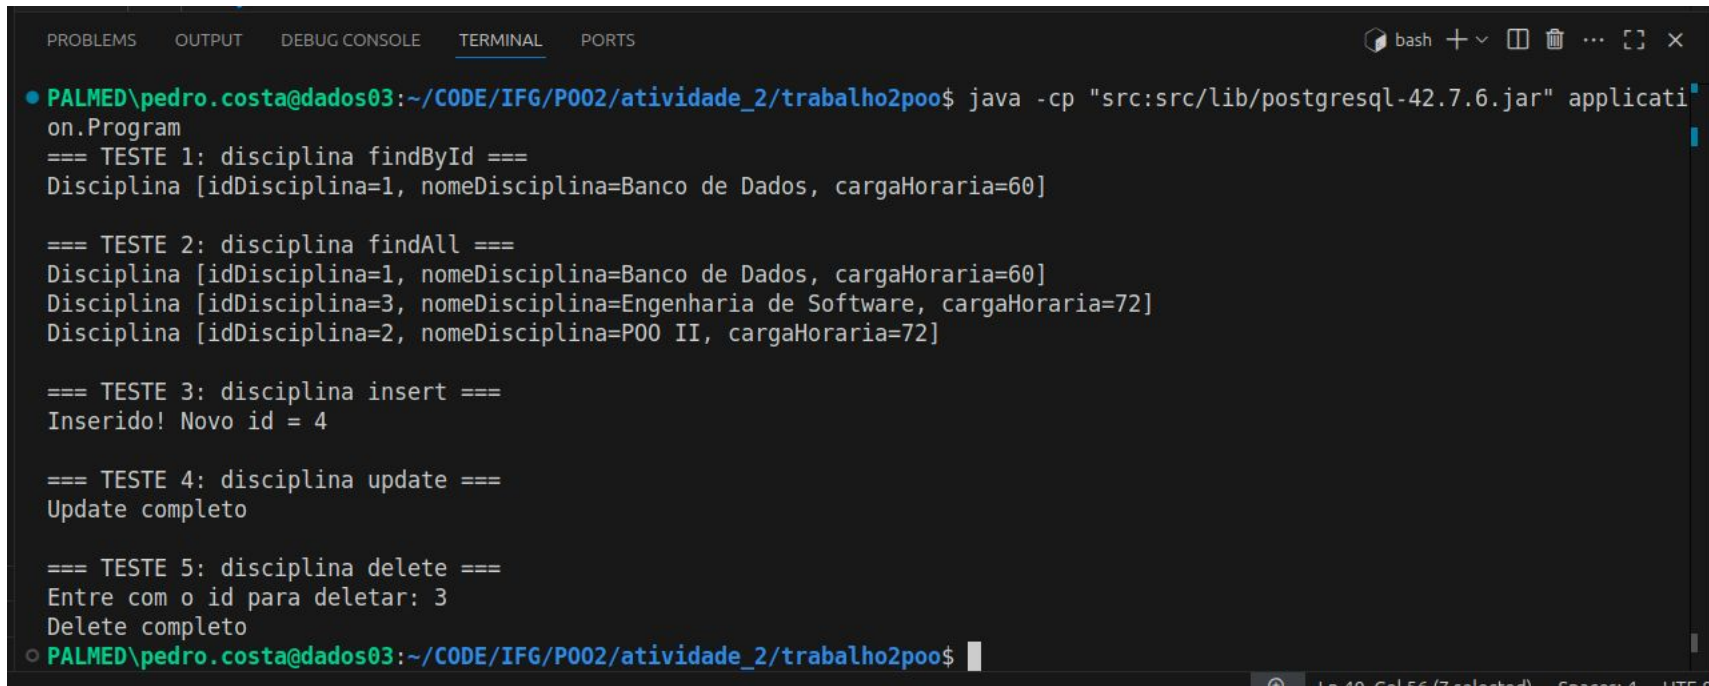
PROBLEMS OUTPUT DEBUG CONSOLE TERMINAL PORTS

bash + ⌄ ⋯ ✕

PALMED\pedro.costa@dados03:~/CODE/IFG/POO2/atividade_2/trabalho2poo$ java -cp "src:src/lib/postgresql-42.7.6.jar" application.Program
=== TESTE 1: disciplina findById ===
Disciplina [idDisciplina=1, nomeDisciplina=Banco de Dados, cargaHoraria=60]

=== TESTE 2: disciplina findAll ===
Disciplina [idDisciplina=1, nomeDisciplina=Banco de Dados, cargaHoraria=60]
Disciplina [idDisciplina=3, nomeDisciplina=Engenharia de Software, cargaHoraria=72]
Disciplina [idDisciplina=2, nomeDisciplina=POO II, cargaHoraria=72]

=== TESTE 3: disciplina insert ===
Inserido! Novo id = 4

=== TESTE 4: disciplina update ===
Update completo

=== TESTE 5: disciplina delete ===
Entre com o id para deletar: 3
Delete completo
PALMED\pedro.costa@dados03:~/CODE/IFG/POO2/atividade_2/trabalho2poo$

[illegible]